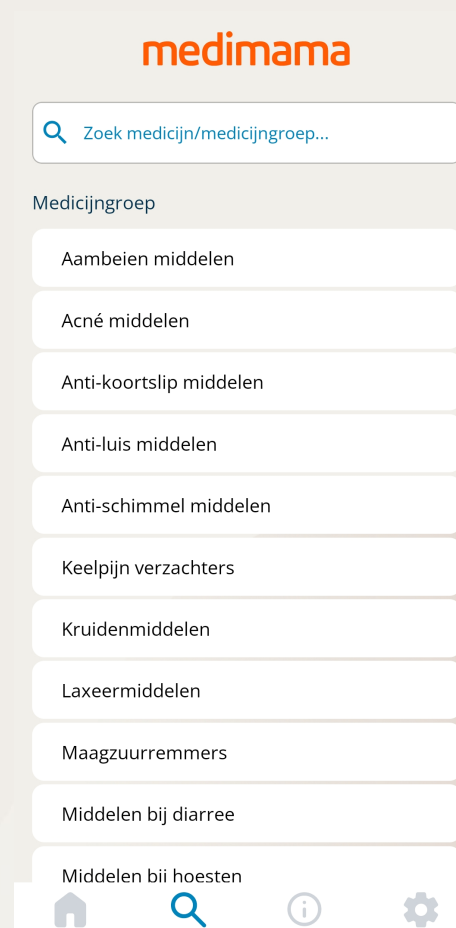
medimama

Zoek medicijn/medicijngroep...

Medicijngroep

Aambeien middelen

Acné middelen

Anti-koortslip middelen

Anti-luis middelen

Anti-schimmel middelen

Keelpijn verzachters

Kruidenmiddelen

Laxeermiddelen

Maagzuurremmers

Middelen bij diarree

Middelen bij hoesten